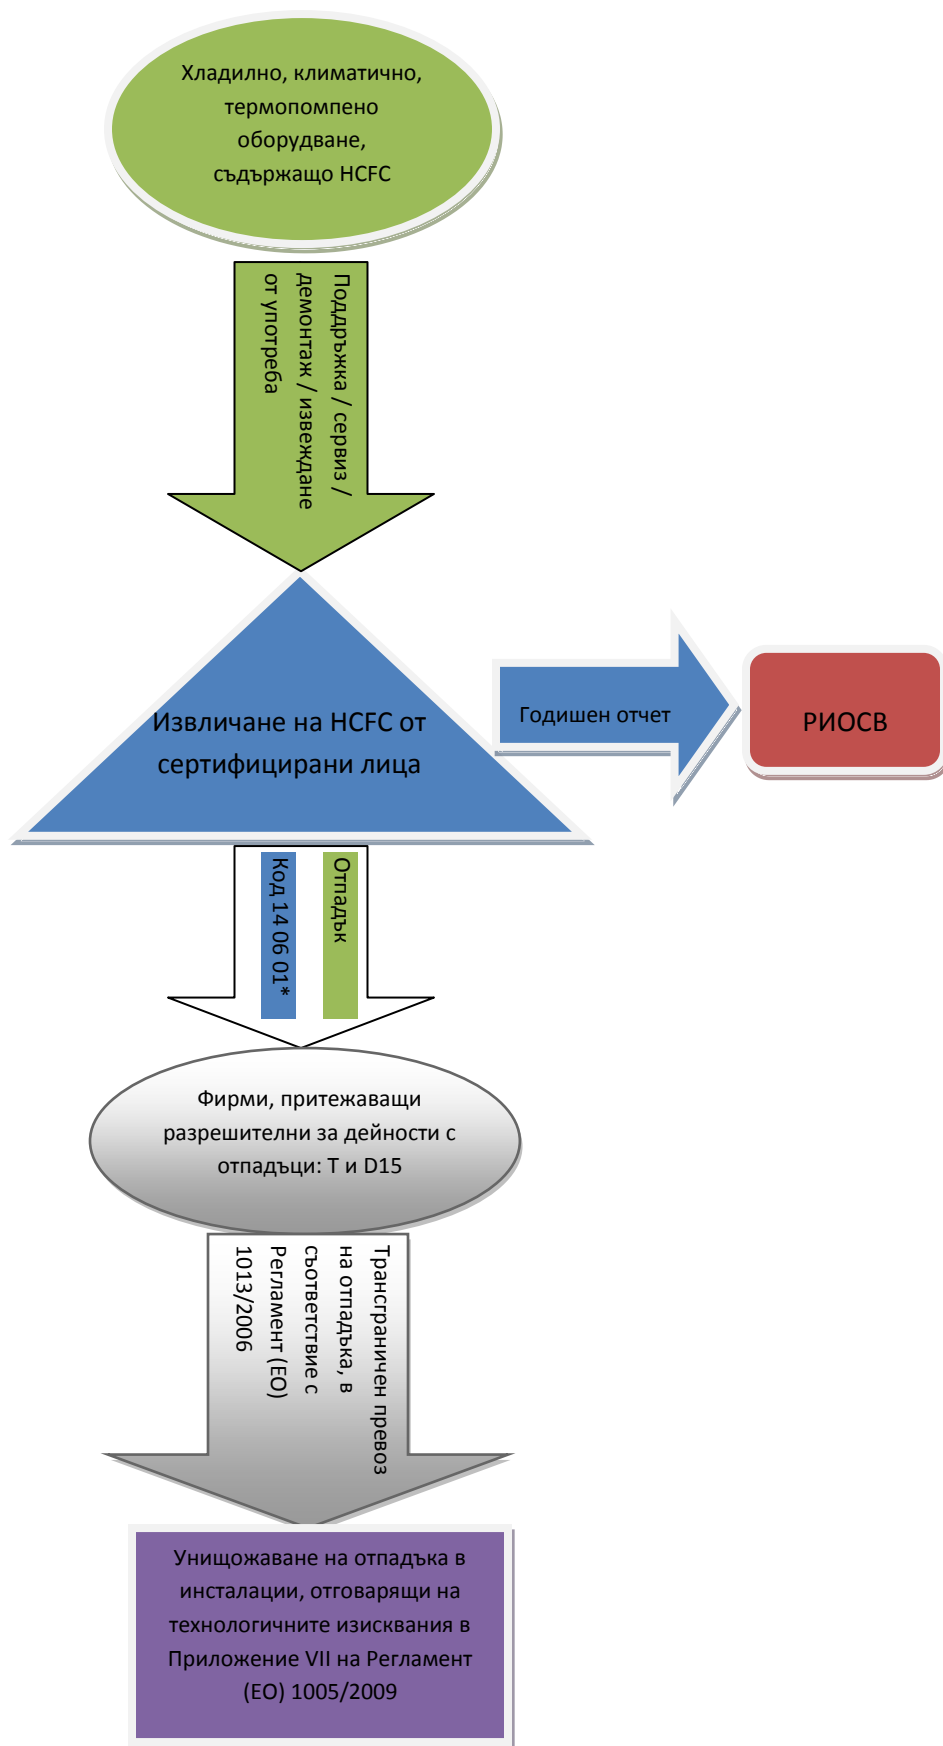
Хладилно, климатично, термопомпено оборудване, съдържащо HCFC

Поддръжка / сервиз / демонтаж / извеждане от употреба

Извличане на HCFC от сертифицирани лица

Годишен отчет

РИОСВ

Отпадък

Код 14 06 01*

Фирми, притежаващи разрешителни за дейности с отпадъци: Т и D15

Трансграничен превоз на отпадъка, в съответствие с Регламент (ЕО) 1013/2006

Унищожаване на отпадъка в инсталации, отговарящи на технологичните изисквания в Приложение VII на Регламент (ЕО) 1005/2009